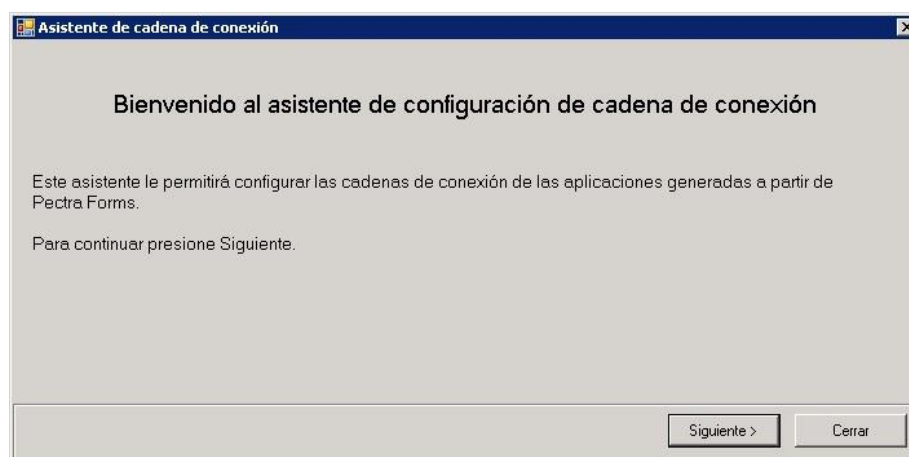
Asistente de cadena de conexión

Bienvenido al asistente de configuración de cadena de conexión

Este asistente le permitirá configurar las cadenas de conexión de las aplicaciones generadas a partir de Pectra Forms.

Para continuar presione Siguiente.

Siguiente >

Cerrar